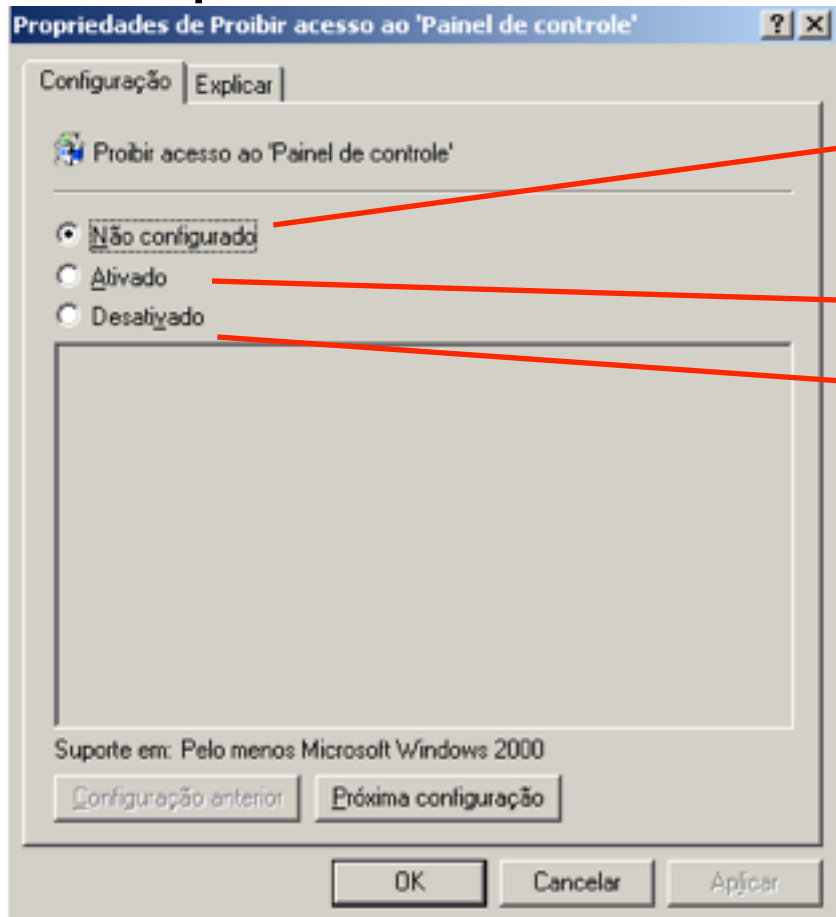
Propriedades de Proibir acesso ao 'Painel de controle'

? X

Configuração | Explicar

Proibir acesso ao 'Painel de controle'

Não configurado
Ativado
Desativado

Suporte em: Pelo menos Microsoft Windows 2000

Configuração anterior | Próxima configuração

OK | Cancelar | Aplicar